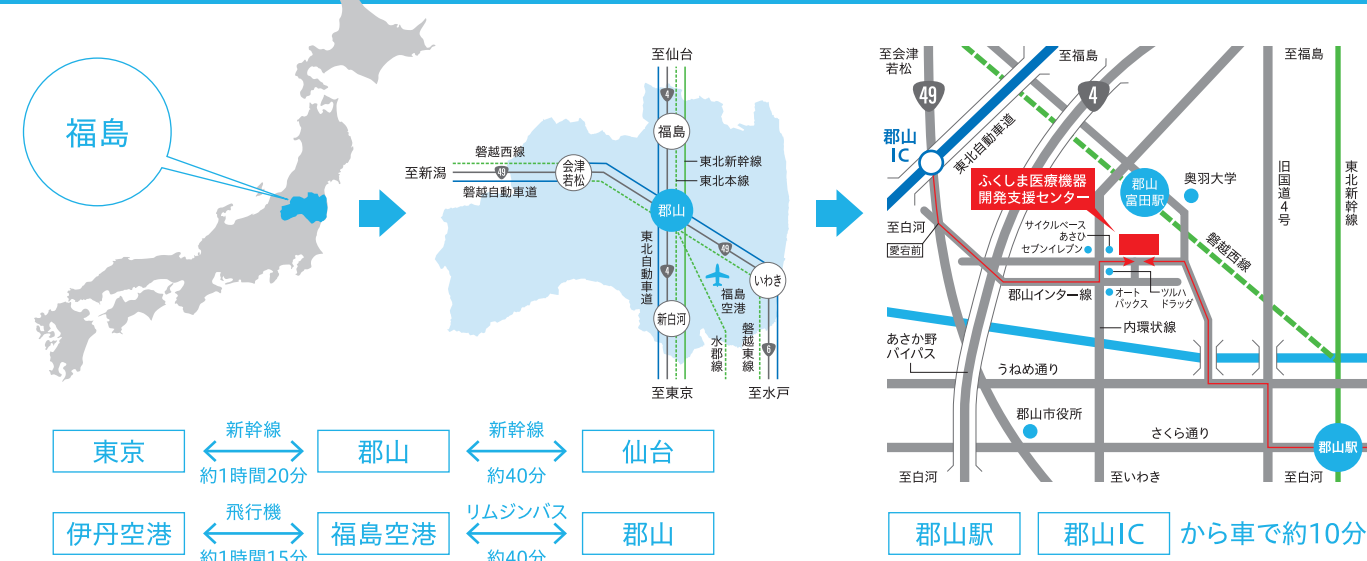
福島

至仙台
福島
東北新幹線
東北本線
磐越西線
会津若松
至新潟
磐越自動車道
郡山
東北自動車道
いわき
福島空港
新白河
水郡線
磐越東線
至東京
至水戸
4
49
6

東京
新幹線
約1時間20分
郡山
新幹線
約40分
仙台

伊丹空港
飛行機
約1時間15分
福島空港
リムジンバス
約40分
郡山

至会津若松
49
至福島
4
至福島
郡山IC
東北自動車道
ふくしま医療機器開発支援センター
郡山富田駅
奥羽大学
旧国道4号
東北新幹線
至白河
愛宕前
サイクルベースあさひ
セブンイレブン
磐越西線
オートバックス
ツルハドラッグ
郡山インター線
内環状線
あさか野バイパス
うねめ通り
郡山市役所
さくら通り
郡山駅
至白河
至いわき
至白河

郡山駅
郡山IC
から車で約10分